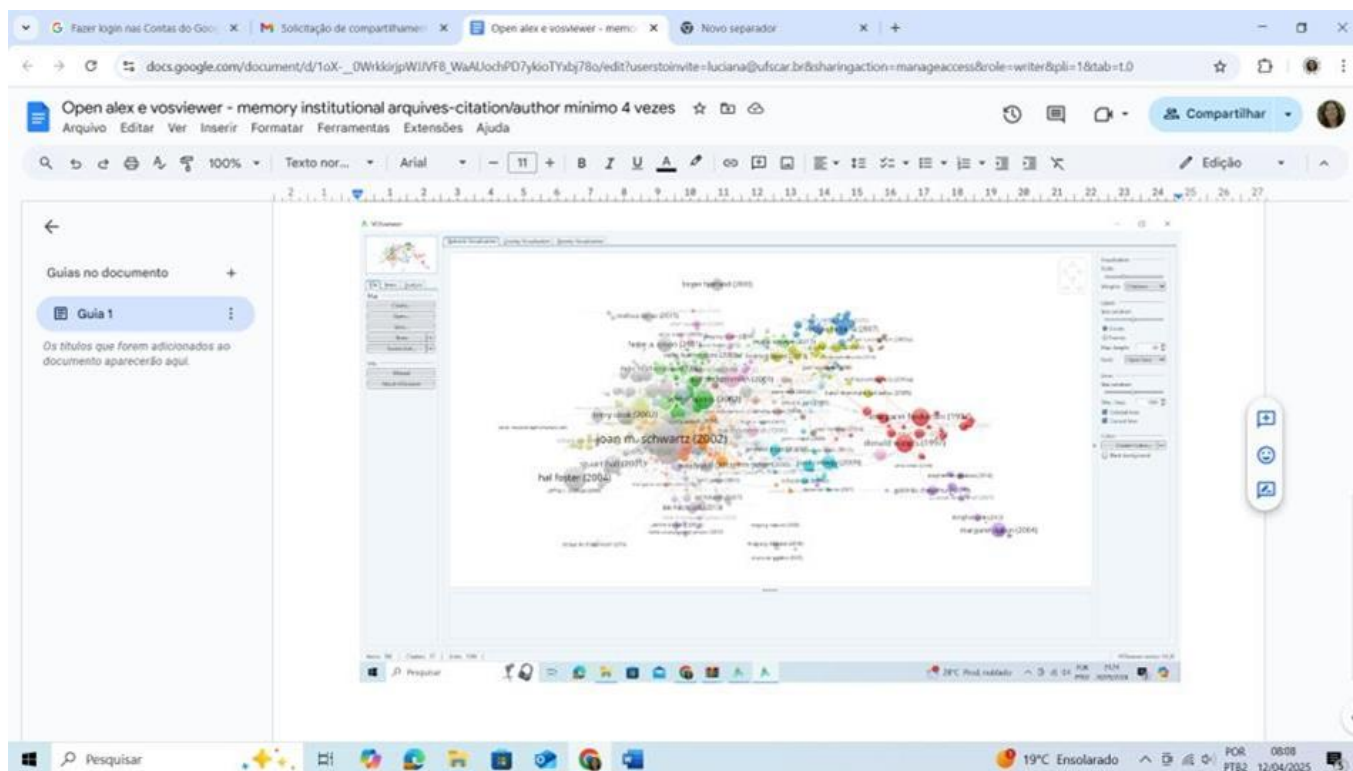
G Fazer login nas Contas do Goo | M Solicitação de compartilhame | Open alex e vosviewer - memo | Novo separador | +

docs.google.com/document/d/1oX-_0WrkkirjpWJVF8_WaAUochPD7ykioTYxbj78o/edit?userstoinvite=luciana@ufscar.br&sharingaction=manageaccess&role=writer&pli=1&tab=t.0

Open alex e vosviewer - memory institutional arquives-citation/author minimo 4 vezes
Arquivo Editar Ver Inserir Formatar Ferramentas Extensões Ajuda

Compartilhar

100% Texto nor... Arial 11 Edição

Guias no documento +

Guia 1

Os títulos que forem adicionados ao documento aparecerão aqui.

VOSviewer

birger hjørland (2003)

joan m. schwartz (2002)

hal foster (2004)

terry cook (2002)

donald a. (1998)

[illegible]

Pesquisar

Pesquisar

19°C Ensolarado POR PTB2 08:08 12/04/2025